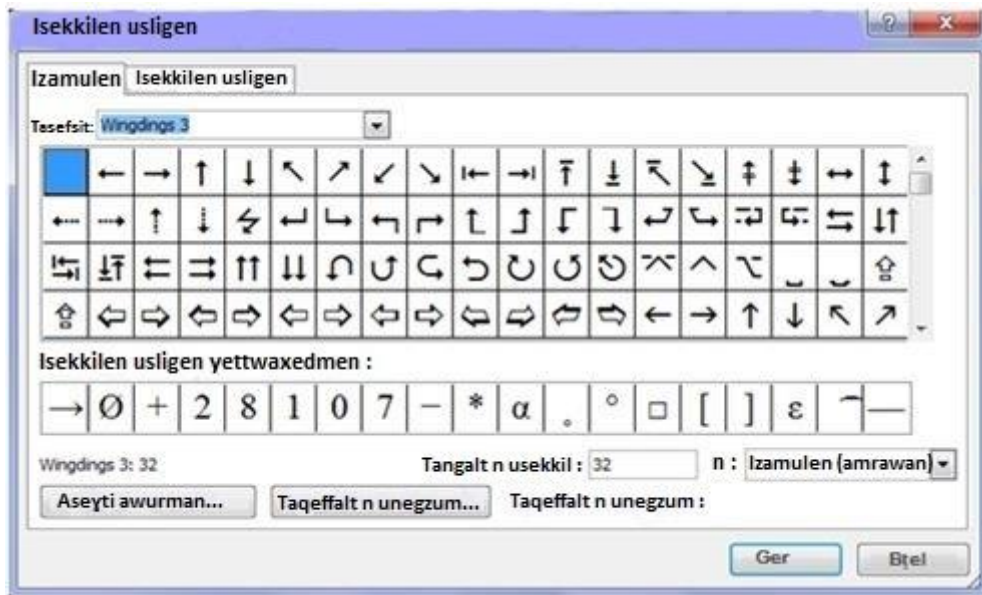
Isekkilen usligen

Izamulen | Isekkilen usligen

Tasefsit: Wingdings 3

| | ← | → | ↑ | ↓ | ↖ | ↗ | ↙ | ↘ | ⇤ | ⇥ | ⤒ | ⤓ | ⇱ | ⇲ | ⇞ | ⇟ | ↔ | ↕ |
|---|---|---|---|---|---|---|---|---|---|---|---|---|---|---|---|---|---|---|
| ⇠ | ⇢ | ⇡ | ⇣ | ↯ | ↵ | ↳ | ↰ | ↱ | ↿ | ↾ | ⌈ | ⌉ | ↩ | ↪ | ⇄ | ⇆ | ⇆ | ⇅ |
| ⇆ | ⇅ | ⇇ | ⇉ | ⇈ | ⇊ | ↶ | ↷ | ↺ | ↻ | ↻ | ↺ | ↺ | ⌅ | ^ | ⌥ | ‿ | ‿ | ⇮ |
| ⇯ | ⇦ | ⇨ | ⇦ | ⇨ | ⇦ | ⇨ | ⇦ | ⇨ | ⇦ | ⇨ | ⇦ | ⇨ | ← | → | ↑ | ↓ | ↖ | ↗ |

Isekkilen usligen yettwaxedmen :

| → | Ø | + | 2 | 8 | 1 | 0 | 7 | − | * | α | . | ° | □ | [ | ] | ε | ⌐ | — |
|---|---|---|---|---|---|---|---|---|---|---|---|---|---|---|---|---|---|---|

Wingdings 3: 32

Tangalt n usekkil : 32

n : Izamulen (amrawan)

Aseɣti awurman...

Taqeffalt n unegzum...

Taqeffalt n unegzum :

Ger

Bṭel